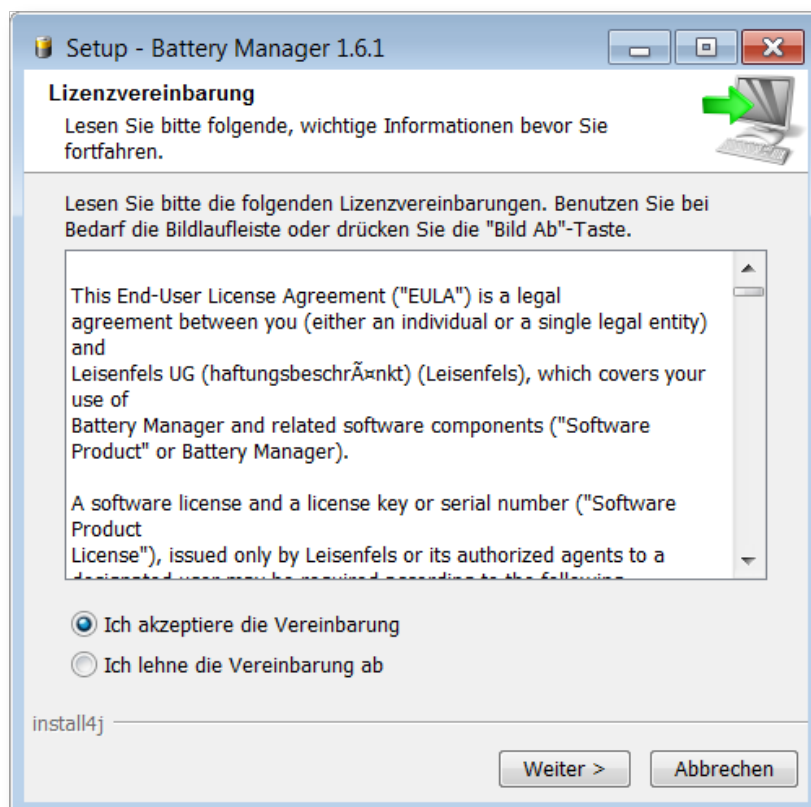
Setup - Battery Manager 1.6.1

Lizenzvereinbarung

Lesen Sie bitte folgende, wichtige Informationen bevor Sie fortfahren.

Lesen Sie bitte die folgenden Lizenzvereinbarungen. Benutzen Sie bei Bedarf die Bildlaufleiste oder drücken Sie die "Bild Ab"-Taste.

This End-User License Agreement ("EULA") is a legal agreement between you (either an individual or a single legal entity) and Leisenfels UG (haftungsbeschrÃ¤nkt) (Leisenfels), which covers your use of Battery Manager and related software components ("Software Product" or Battery Manager).

A software license and a license key or serial number ("Software Product License"), issued only by Leisenfels or its authorized agents to a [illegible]

Ich akzeptiere die Vereinbarung

Ich lehne die Vereinbarung ab

install4j

Weiter >

Abbrechen